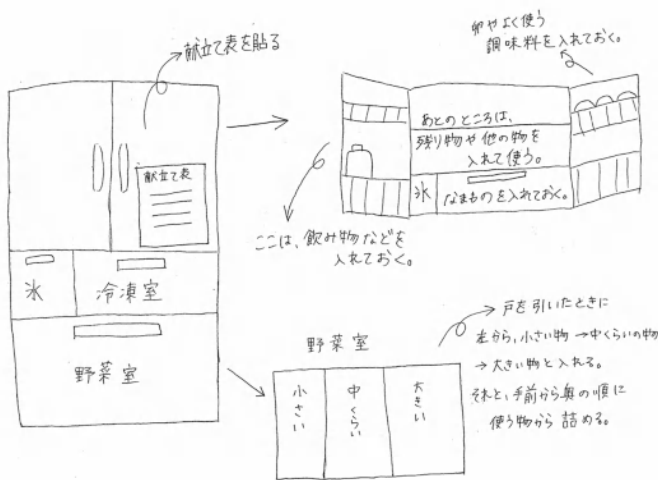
献立表を貼る

献立表

氷

冷凍室

野菜室

卵やよく使う調味料を入れておく。

あとのところは、残り物や他の物を入れて使う。

氷

なまものを入れておく。

ここは、飲み物などを入れておく。

野菜室

小さい

中くらい

大きい

戸を引いたときに左から、小さい物→中くらいの物→大きい物と入れる。それと、手前から奥の順に使う物から詰める。